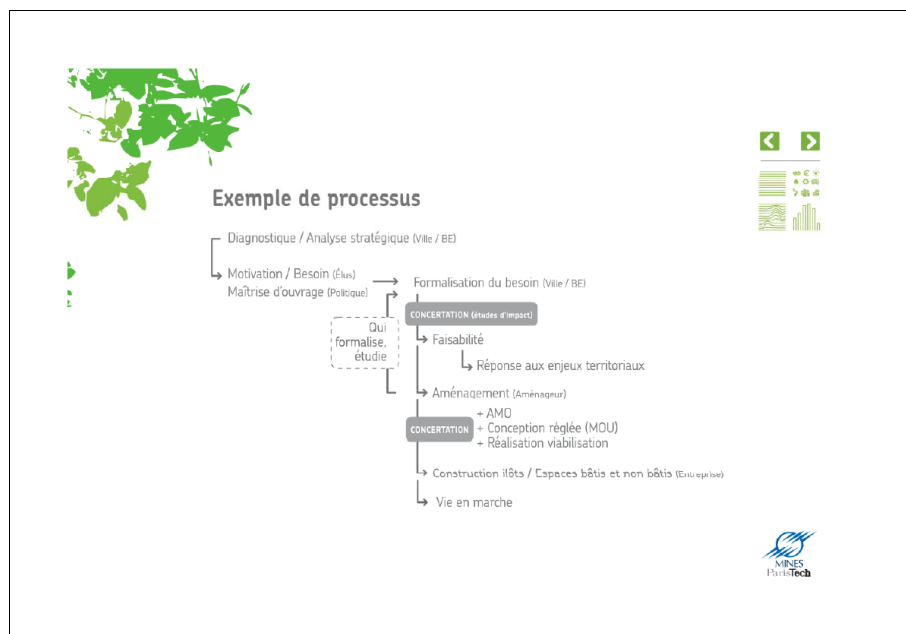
Exemple de processus

Diagnostique / Analyse stratégique (Ville / BE)

Motivation / Besoin (Élus)
Maîtrise d'ouvrage (Politique)

Formalisation du besoin (Ville / BE)

CONCERTATION (études d'impact)

Qui formalise, étudie

Faisabilité

Réponse aux enjeux territoriaux

Aménagement (Aménageur)

CONCERTATION

+ AMO
+ Conception réglée (MOU)
+ Réalisation viabilisation

Construction ilôts / Espaces bâtis et non bâtis (Entreprise)

Vie en marche

MINES ParisTech